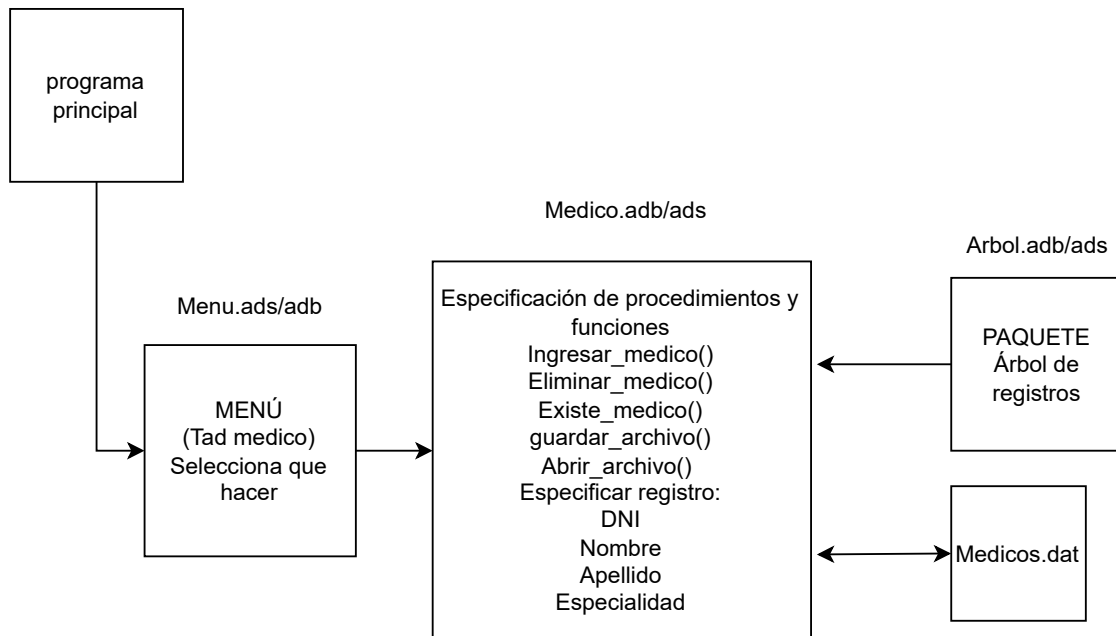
programa principal

Menu.ads/adb

MENÚ
(Tad medico)
Selecciona que hacer

Medico.adb/ads

Especificación de procedimientos y funciones
Ingresar_medico()
Eliminar_medico()
Existe_medico()
guardar_archivo()
Abrir_archivo()
Especificar registro:
DNI
Nombre
Apellido
Especialidad

Arbol.adb/ads

PAQUETE
Árbol de registros

Medicos.dat